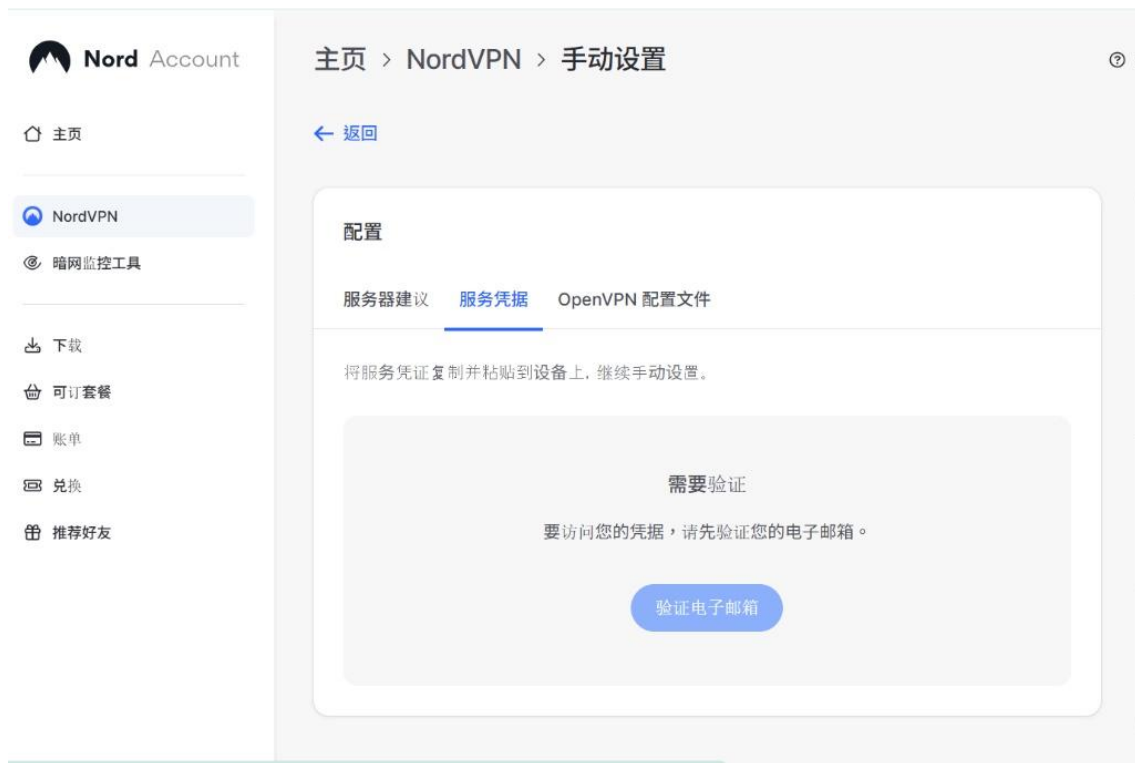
Nord Account

主页

NordVPN

暗网监控工具

下载

可订套餐

账单

兑换

推荐好友

主页 › NordVPN › 手动设置

⑦

← 返回

配置

服务器建议 服务凭据 OpenVPN 配置文件

将服务凭证复制并粘贴到设备上，继续手动设置。

需要验证

要访问您的凭据，请先验证您的电子邮箱。

验证电子邮箱